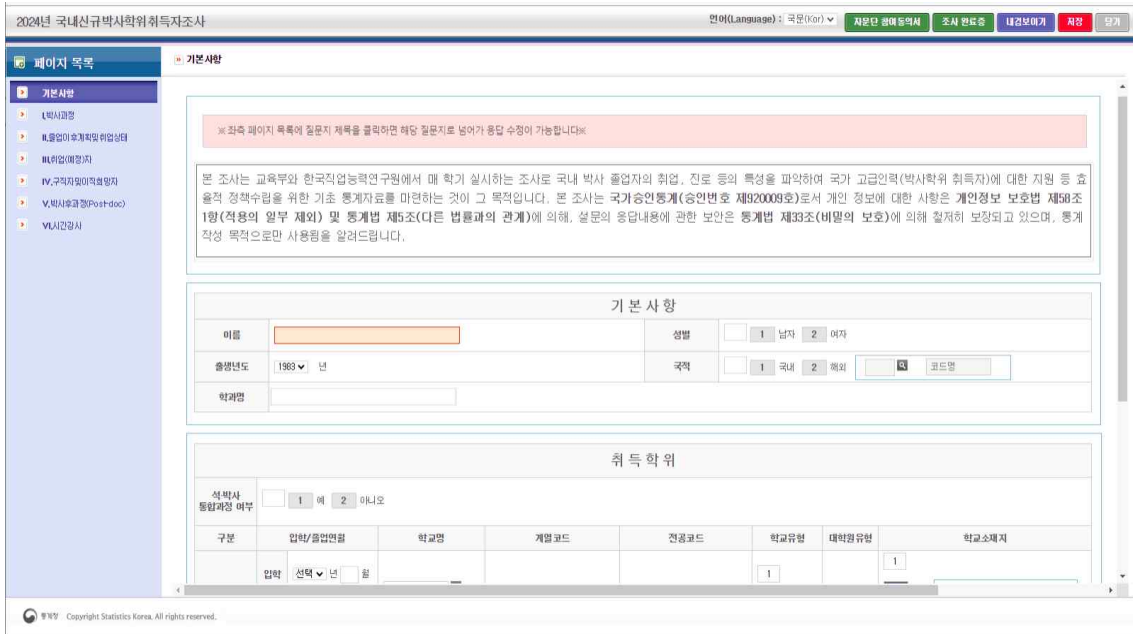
2024년 국내신규박사학위취득자조사

언어(Language) : 국문(Kor) 자문단 참여동의서 조사 완료증 내검보이기 저장 닫기

페이지 목록

기본사항
I.박사과정
II.졸업이후계획및취업상태
III.취업(예정)지
IV.구직자및미정희망자
V.박사후과정(Post-doc)
VI.시간강사

기본사항

※좌측 페이지 목록에 질문지 제목을 클릭하면 해당 질문지로 넘어가 응답 수정이 가능합니다※

본 조사는 교육부와 한국직업능력연구원에서 매 학기 실시하는 조사로 국내 박사 졸업자의 취업, 진로 등의 특성을 파악하여 국가 고급인력(박사학위 취득자)에 대한 지원 등 효율적 정책수립을 위한 기초 통계자료를 마련하는 것이 그 목적입니다. 본 조사는 국가승인통계(승인번호 제920009호)로서 개인 정보에 대한 사항은 개인정보 보호법 제58조 1항(적용의 일부 제외) 및 통계법 제5조(다른 법률과의 관계)에 의해, 설문의 응답내용에 관한 보안은 통계법 제33조(비밀의 보호)에 의해 철저히 보장되고 있으며, 통계 작성 목적으로만 사용됨을 알려드립니다.

기 본 사 항

| 이름 | | 성별 | 1 남자 2 여자 |
|---|---|---|---|
| 출생년도 | 1983 년 | 국적 | 1 국내 2 해외 코드명 |
| 학과명 | | | |

취 득 학 위

석·박사 통합과정 여부 1 예 2 아니오

| 구분 | 입학/졸업연월 | 학교명 | 계열코드 | 전공코드 | 학교유형 | 대학원유형 | 학교소재지 |
|---|---|---|---|---|---|---|---|
| | 입학 선택 년 월 | | | | 1 | | 1 |

통계청 Copyright Statistics Korea. All rights reserved.